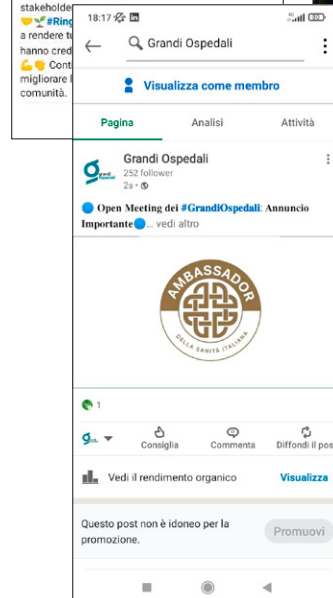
stakeholde
🧡🌱#Ring
a rendere tu
hanno cred
💪🧡 Cont
migliorare l
comunità.

18:17
Grandi Ospedali
Visualizza come membro
Pagina
Analisi
Attività
Grandi Ospedali
252 follower
2s •
🔵 Open Meeting dei #GrandiOspedali: Annuncio Importante🔵... vedi altro
AMBASSADOR
DELLA SANITÀ ITALIANA
1
Consiglia
Commenta
Diffondi il po
Vedi il rendimento organico
Visualizza
Questo post non è idoneo per la promozione.
Promuovi